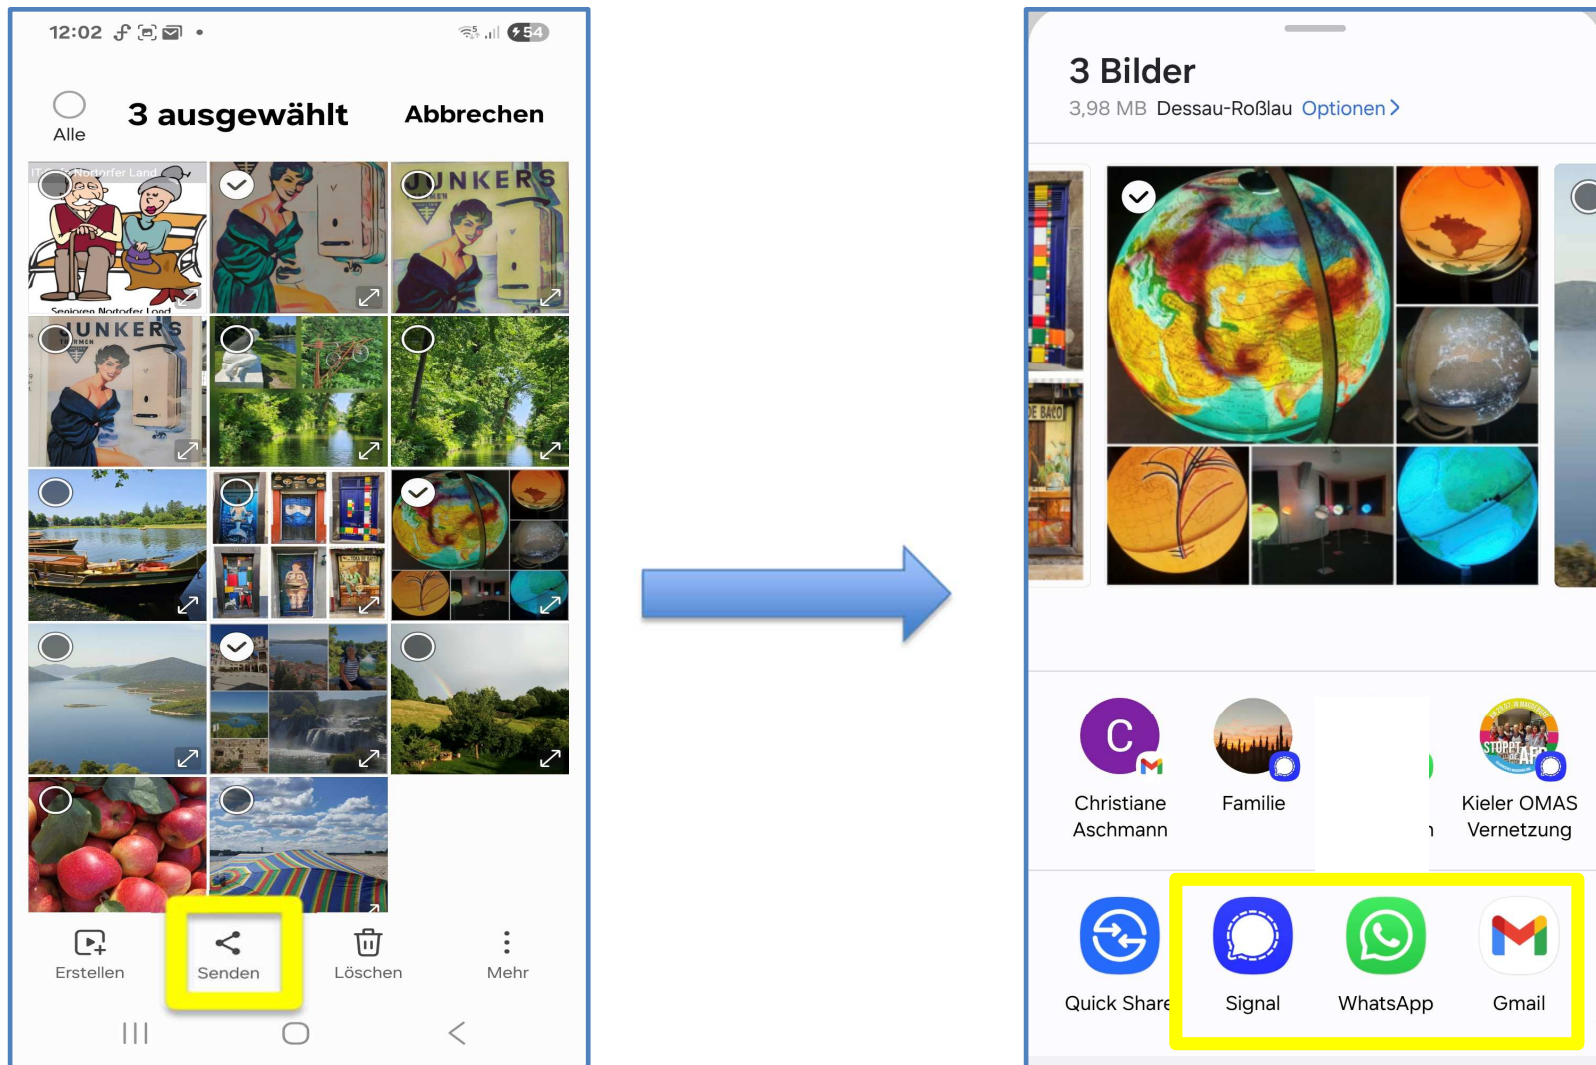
12:02

54

Alle

3 ausgewählt

Abbrechen

Nortorfer Land

Senioren Nortorfer Land

JUNKERS

JUNKERS

Erstellen

Senden

Löschen

Mehr

3 Bilder

3,98 MB Dessau-Roßlau Optionen >

C

Christiane Aschmann

Familie

Kieler OMAS Vernetzung

Quick Share

Signal

WhatsApp

Gmail